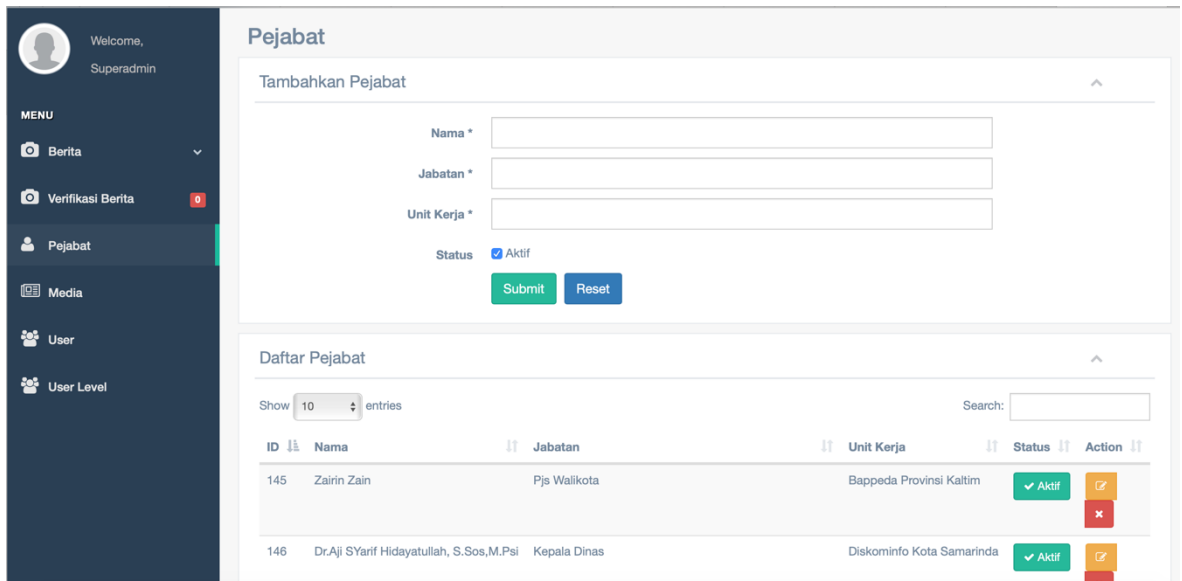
Welcome,
Superadmin

MENU

Berita

Verifikasi Berita 0

Pejabat

Media

User

User Level

Pejabat

Tambahkan Pejabat

Nama *

Jabatan *

Unit Kerja *

Status Aktif

Submit Reset

Daftar Pejabat

Show 10 entries

Search:

| ID | Nama | Jabatan | Unit Kerja | Status | Action |
|---|---|---|---|---|---|
| 145 | Zairin Zain | Pjs Walikota | Bappeda Provinsi Kaltim | ✔ Aktif | |
| 146 | Dr.Aji SYarif Hidayatullah, S.Sos,M.Psi | Kepala Dinas | Diskominfo Kota Samarinda | ✔ Aktif | |